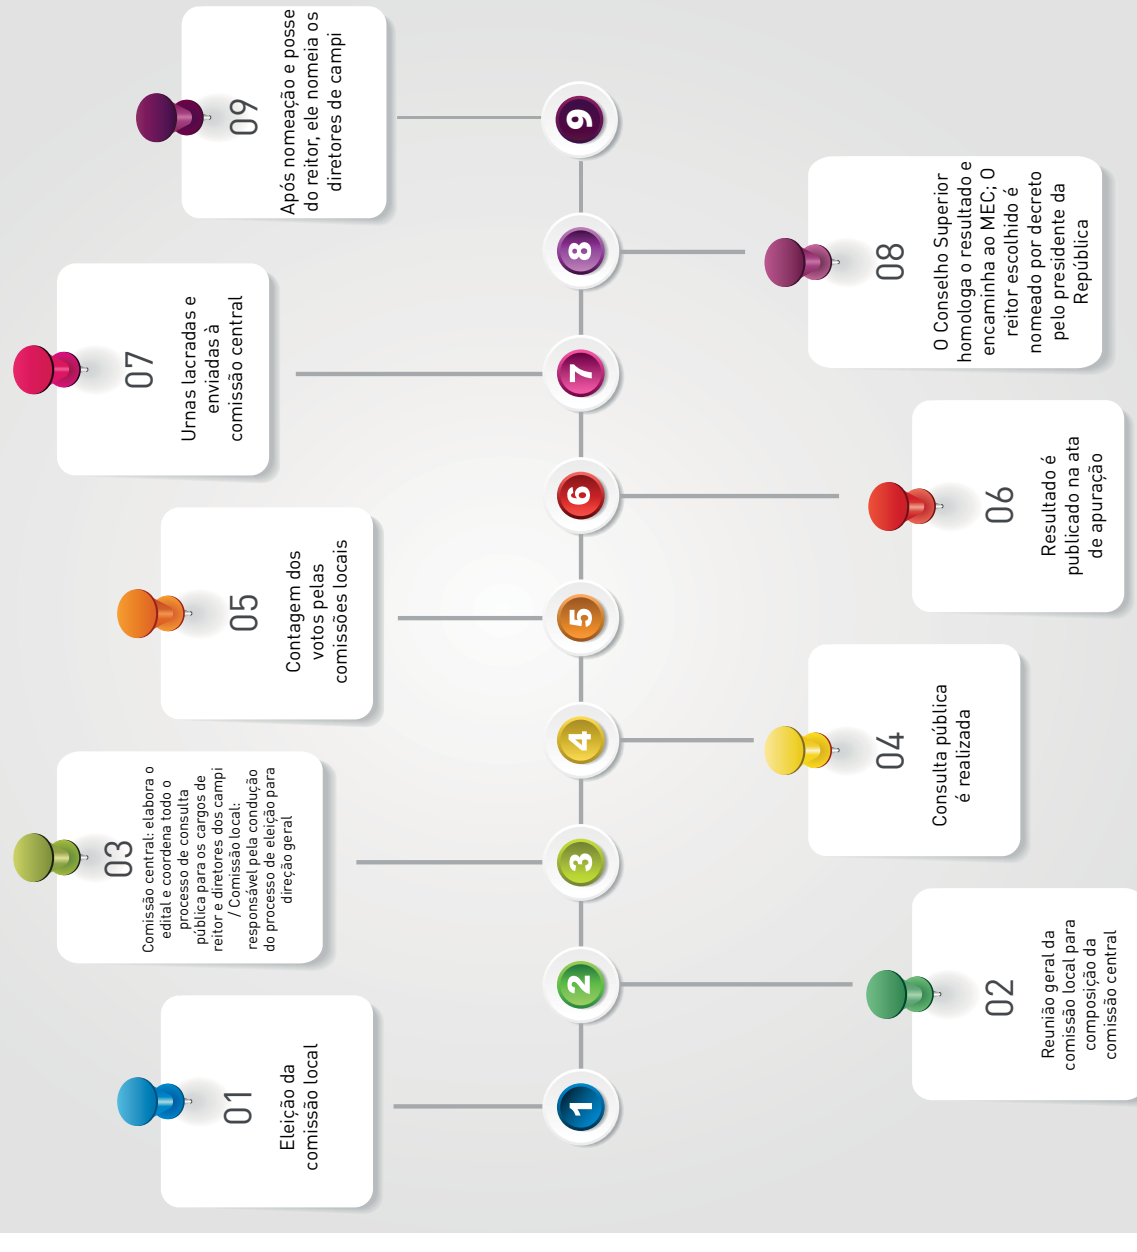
1

01

Eleição da comissão local

2

02

Reunião geral da comissão local para composição da comissão central

3

03

Comissão central: elabora o edital e coordena todo o processo de consulta pública para os cargos de reitor e diretores dos campi / Comissão local: responsável pela condução do processo de eleição para direção geral

4

04

Consulta pública é realizada

5

05

Contagem dos votos pelas comissões locais

6

06

Resultado é publicado na ata de apuração

7

07

Urnas lacradas e enviadas à comissão central

8

08

O Conselho Superior homologa o resultado e encaminha ao MEC; O reitor escolhido é nomeado por decreto pelo presidente da República

9

09

Após nomeação e posse do reitor, ele nomeia os diretores de campi